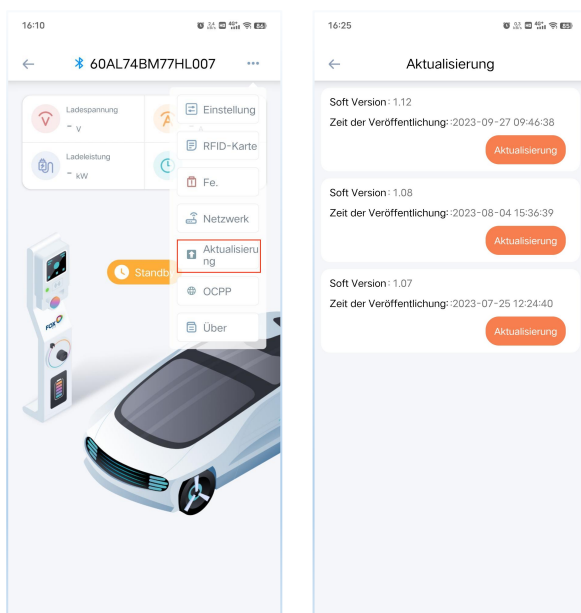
16:10

60AL74BM77HL007

Ladespannung
- V

Ladeleistung
- kW

Standb

Einstellung
RFID-Karte
Fe.
Netzwerk
Aktualisierung
OCPP
Über

FOX

16:25

Aktualisierung

Soft Version : 1.12
Zeit der Veröffentlichung :2023-09-27 09:46:38
Aktualisierung

Soft Version : 1.08
Zeit der Veröffentlichung :2023-08-04 15:36:39
Aktualisierung

Soft Version : 1.07
Zeit der Veröffentlichung :2023-07-25 12:24:40
Aktualisierung